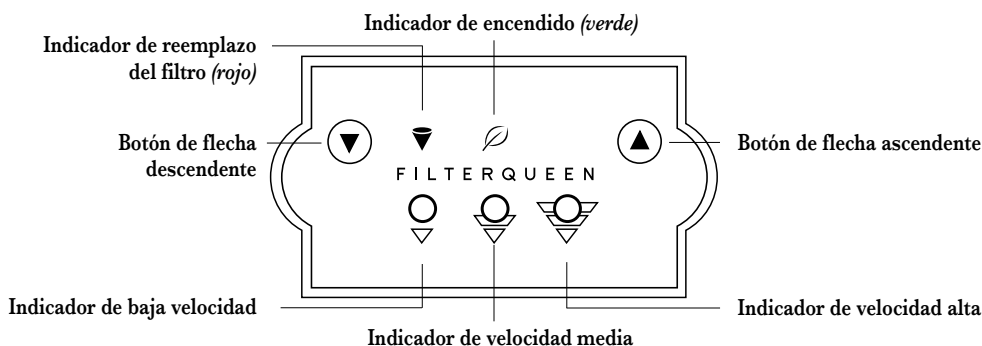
Indicador de encendido *(verde)*

Indicador de reemplazo del filtro *(rojo)*

Botón de flecha descendente

FILTERQUEEN

Botón de flecha ascendente

Indicador de baja velocidad

Indicador de velocidad media

Indicador de velocidad alta